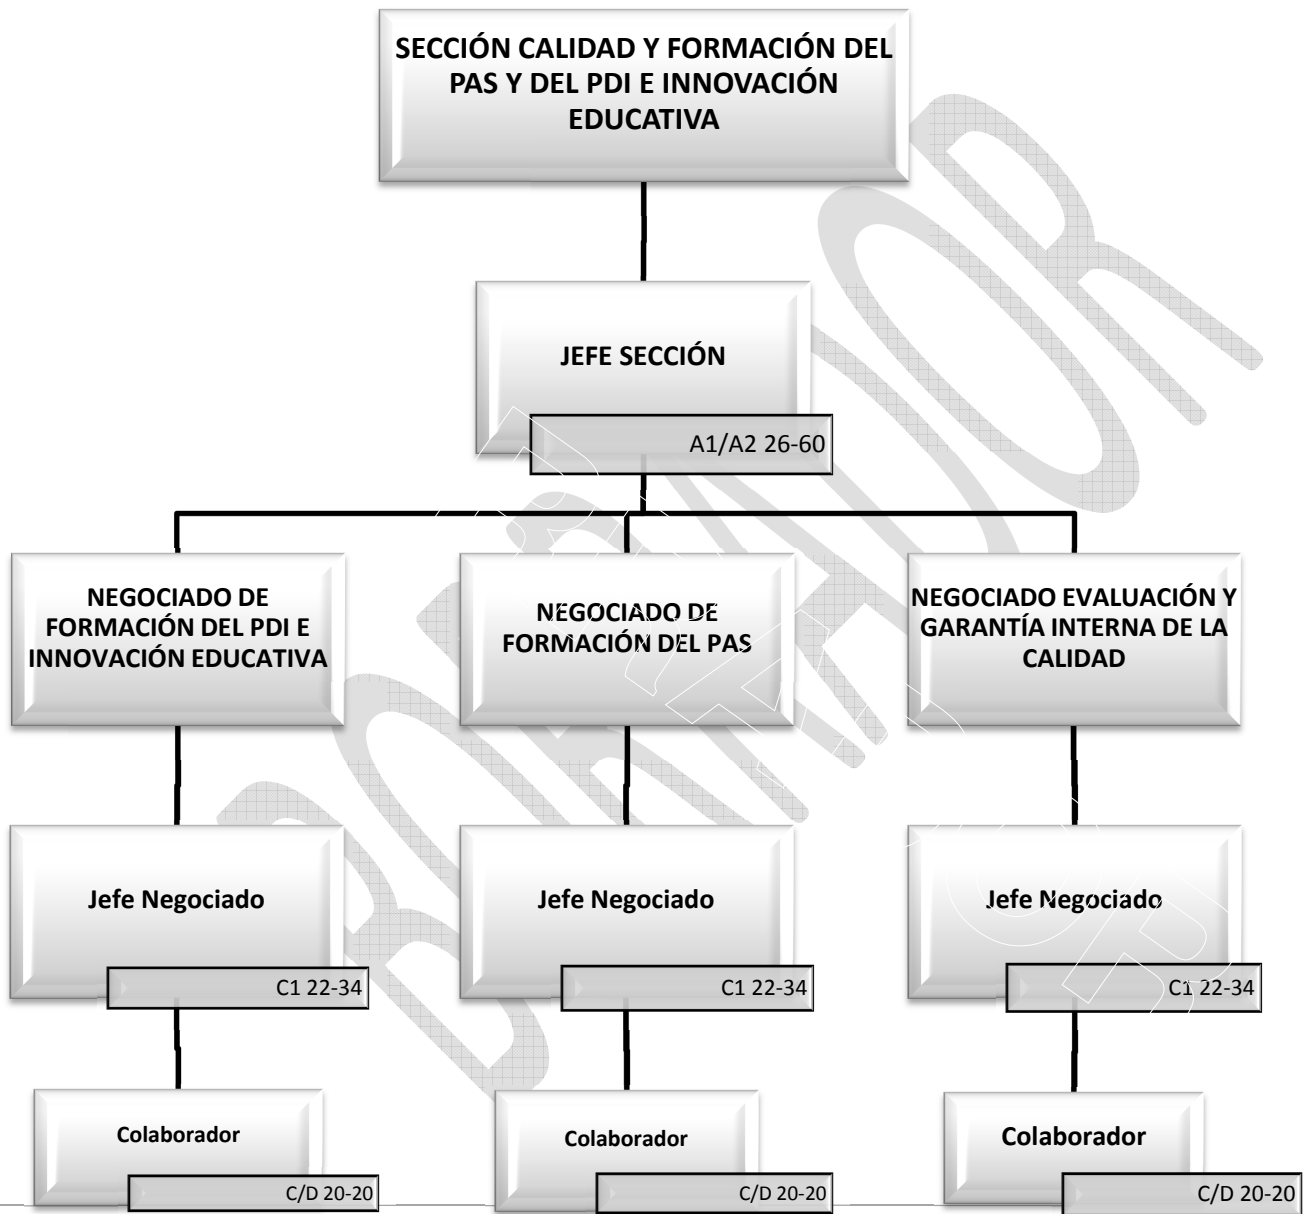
SECCIÓN CALIDAD Y FORMACIÓN DEL PAS Y DEL PDI E INNOVACIÓN EDUCATIVA

JEFE SECCIÓN

A1/A2 26-60

NEGOCIADO DE FORMACIÓN DEL PDI E INNOVACIÓN EDUCATIVA

Jefe Negociado

C1 22-34

Colaborador

C/D 20-20

NEGOCIADO DE FORMACIÓN DEL PAS

Jefe Negociado

C1 22-34

Colaborador

C/D 20-20

NEGOCIADO EVALUACIÓN Y GARANTÍA INTERNA DE LA CALIDAD

Jefe Negociado

C1 22-34

Colaborador

C/D 20-20

BORRADOR